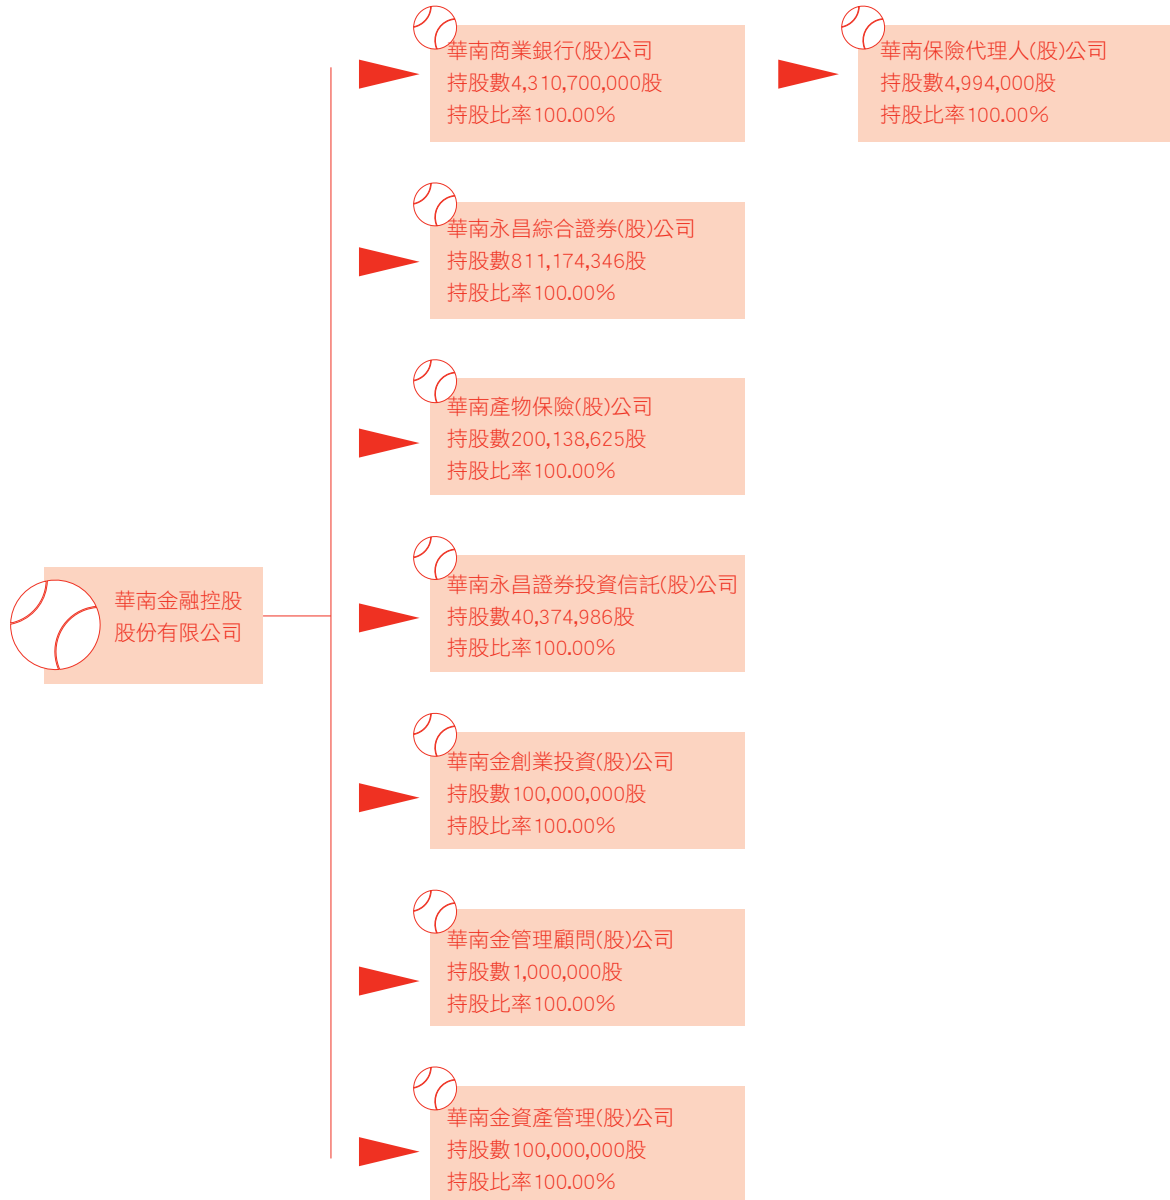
華南金融控股
股份有限公司

華南商業銀行(股)公司
持股數4,310,700,000股
持股比率100.00%

華南保險代理人(股)公司
持股數4,994,000股
持股比率100.00%

華南永昌綜合證券(股)公司
持股數811,174,346股
持股比率100.00%

華南產物保險(股)公司
持股數200,138,625股
持股比率100.00%

華南永昌證券投資信託(股)公司
持股數40,374,986股
持股比率100.00%

華南金創業投資(股)公司
持股數100,000,000股
持股比率100.00%

華南金管理顧問(股)公司
持股數1,000,000股
持股比率100.00%

華南金資產管理(股)公司
持股數100,000,000股
持股比率100.00%